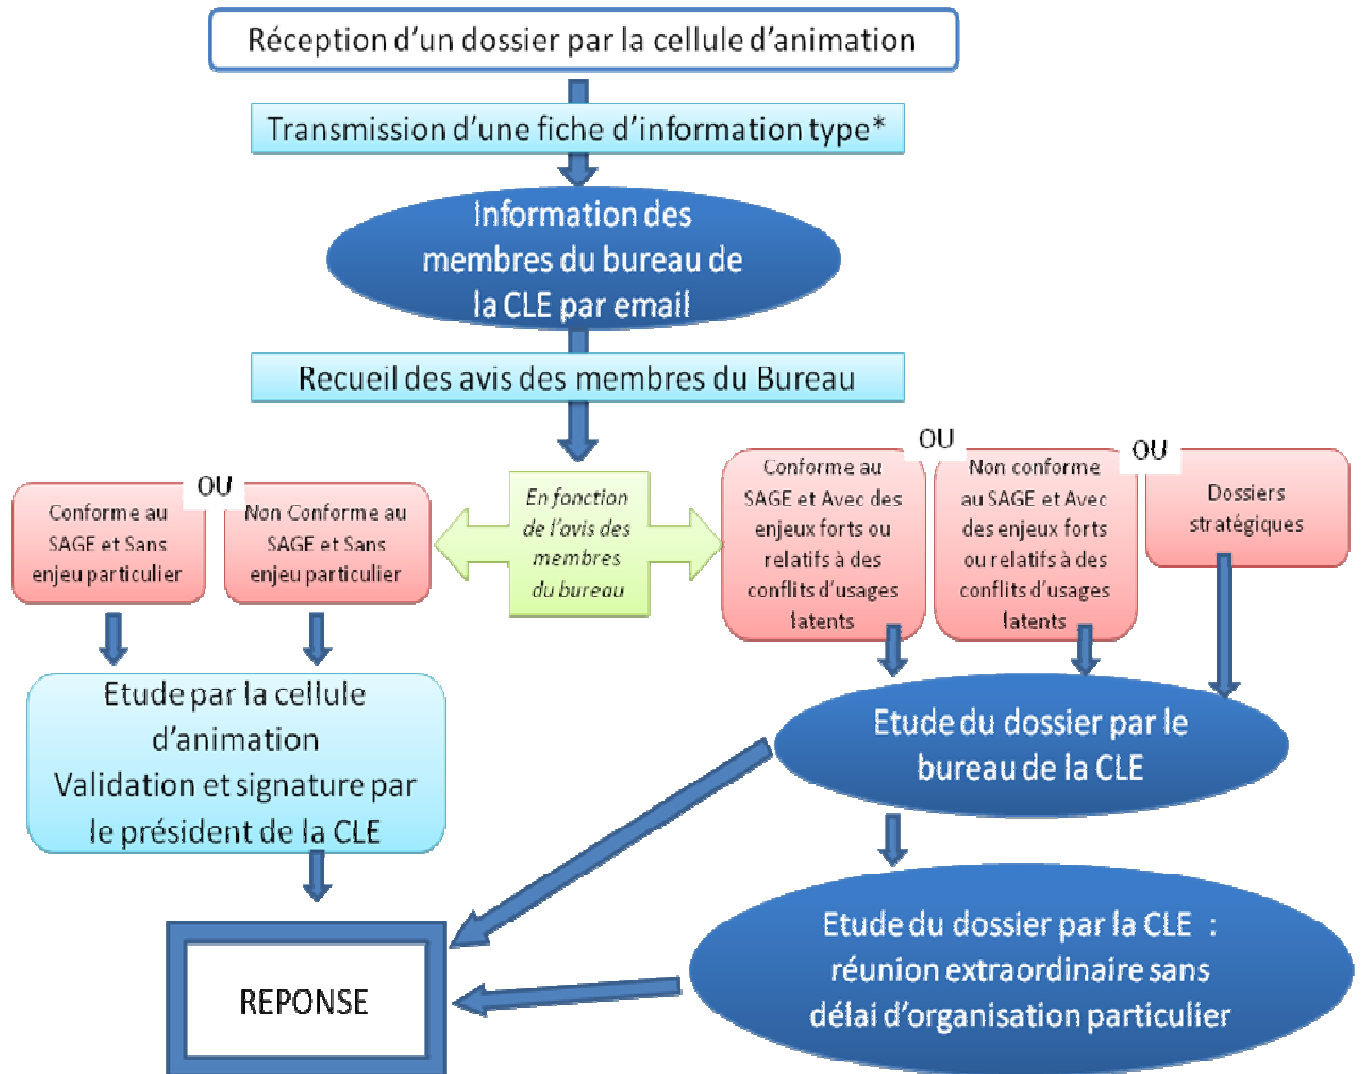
Réception d'un dossier par la cellule d'animation

Transmission d'une fiche d'information type*

Information des membres du bureau de la CLE par email

Recueil des avis des membres du Bureau

En fonction de l'avis des membres du bureau

Conforme au SAGE et Sans enjeu particulier

OU

Non Conforme au SAGE et Sans enjeu particulier

Conforme au SAGE et Avec des enjeux forts ou relatifs à des conflits d'usages latents

OU

Non conforme au SAGE et Avec des enjeux forts ou relatifs à des conflits d'usages latents

OU

Dossiers stratégiques

Etude par la cellule d'animation
Validation et signature par le président de la CLE

Etude du dossier par le bureau de la CLE

Etude du dossier par la CLE : réunion extraordinaire sans délai d'organisation particulier

REPONSE